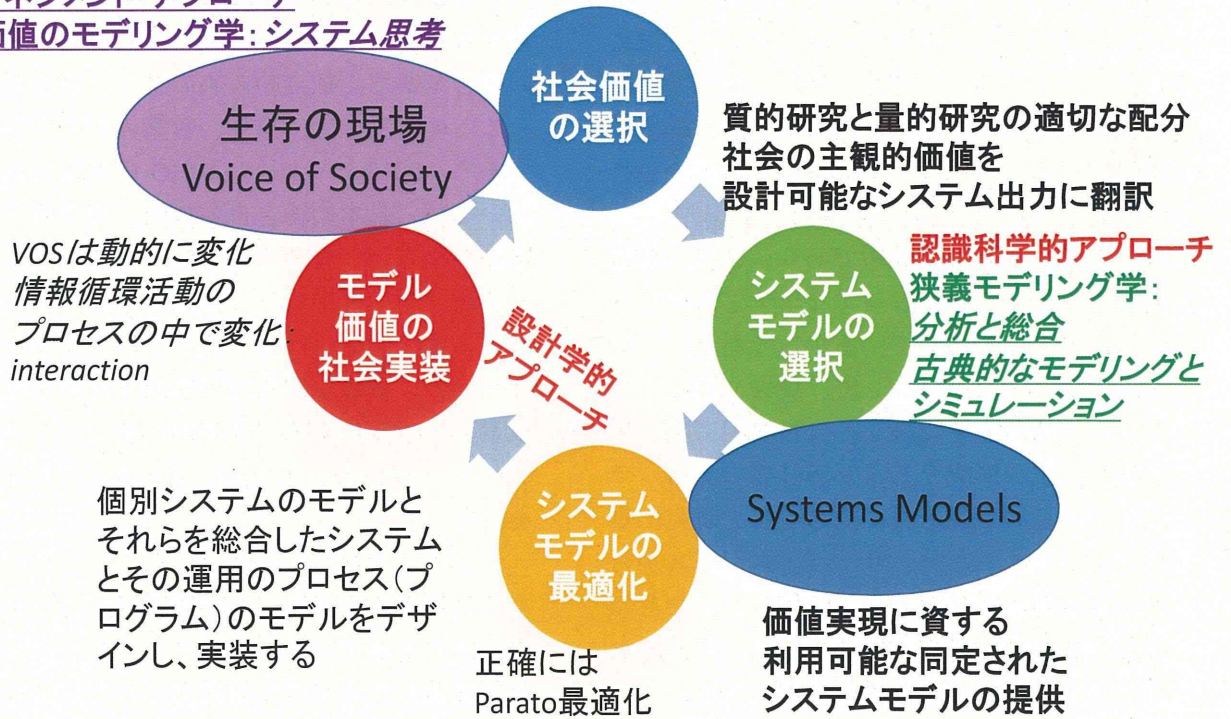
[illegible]
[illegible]値のモデリング学：システム思考

生存の現場
Voice of Society

社会価値の選択

質的研究と量的研究の適切な配分
社会の主観的価値を
設計可能なシステム出力に翻訳

VOSは動的に変化
情報循環活動の
プロセスの中で変化：
interaction

モデル価値の社会実装

設計学的アプローチ

システムモデルの選択

認識科学的アプローチ
狭義モデリング学：
分析と総合
古典的なモデリングとシミュレーション

Systems Models

個別システムのモデルとそれらを総合したシステムとその運用のプロセス（プログラム）のモデルをデザインし、実装する

システムモデルの最適化

正確には
Parato最適化

価値実現に資する
利用可能な同定された
システムモデルの提供